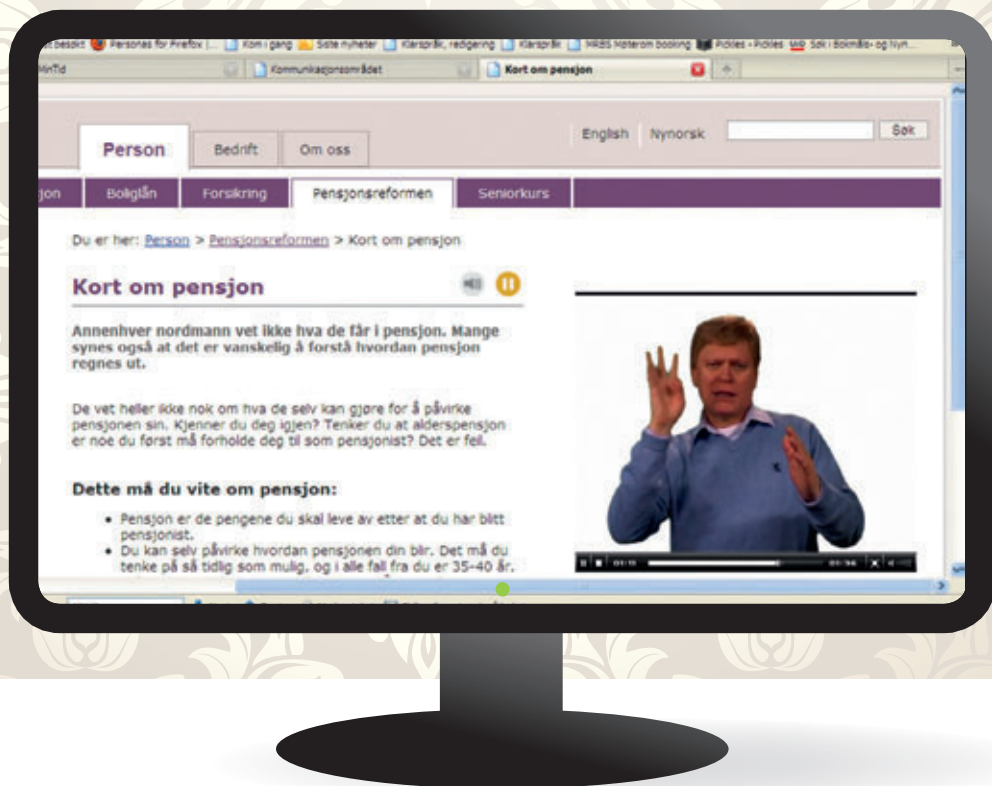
est besøkt Personas for Firefox |... Kom i gang Siste nyheter Klarspråk, redigering Klarspråk MRBS Møterom booking Pickles - Pickles Søk i Bokmåls- og Nyn...

MinTid Kommunikasjonsområdet Kort om pensjon

English Nynorsk Søk

Person Bedrift Om oss

sjon Boliglån Forsikring Pensjonsreformen Seniorkurs

Du er her: Person > Pensjonsreformen > Kort om pensjon

Kort om pensjon

Annenhver nordmann vet ikke hva de får i pensjon. Mange synes også at det er vanskelig å forstå hvordan pensjon regnes ut.

De vet heller ikke nok om hva de selv kan gjøre for å påvirke pensjonen sin. Kjenner du deg igjen? Tenker du at alderspensjon er noe du først må forholde deg til som pensjonist? Det er feil.

Dette må du vite om pensjon:

• Pensjon er de pengene du skal leve av etter at du har blitt pensjonist.
• Du kan selv påvirke hvordan pensjonen din blir. Det må du tenke på så tidlig som mulig, og i alle fall fra du er 35-40 år.

01:11 01:56